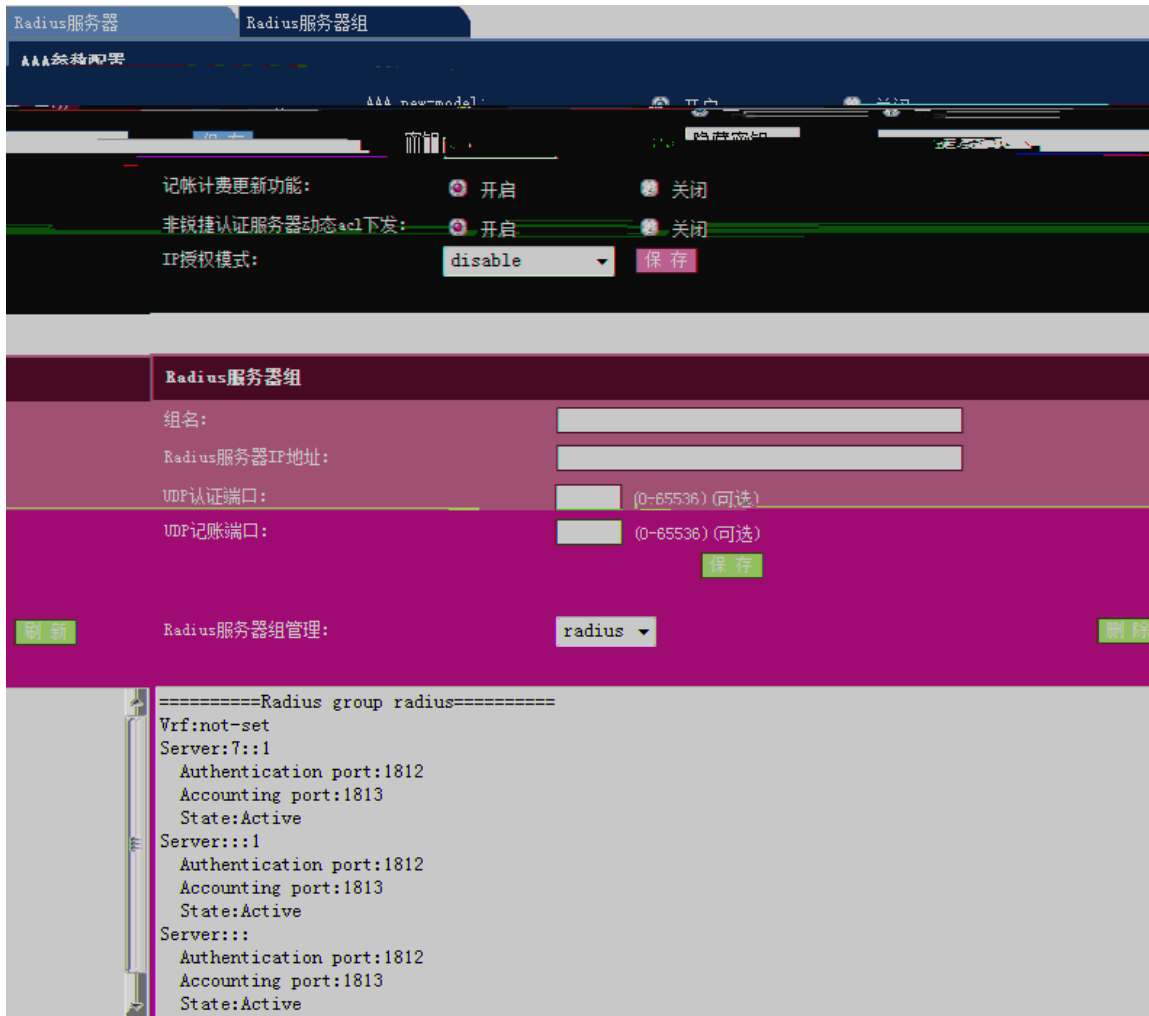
Radius服务器
Radius服务器组

AAA参数配置

AAA new-model: 开启 关闭

保 存 密钥 隐藏密钥

记帐计费更新功能: 开启 关闭
非锐捷认证服务器动态acl下发: 开启 关闭
IP授权模式: disable 保 存

Radius服务器组
组名:
Radius服务器IP地址:
UDP认证端口: (0-65536)(可选)
UDP记账端口: (0-65536)(可选)
保 存

刷 新
Radius服务器组管理: radius
删 除

==========Radius group radius==========
Vrf:not-set
Server:7::1
Authentication port:1812
Accounting port:1813
State:Active
Server:::1
Authentication port:1812
Accounting port:1813
State:Active
Server:::
Authentication port:1812
Accounting port:1813
State:Active